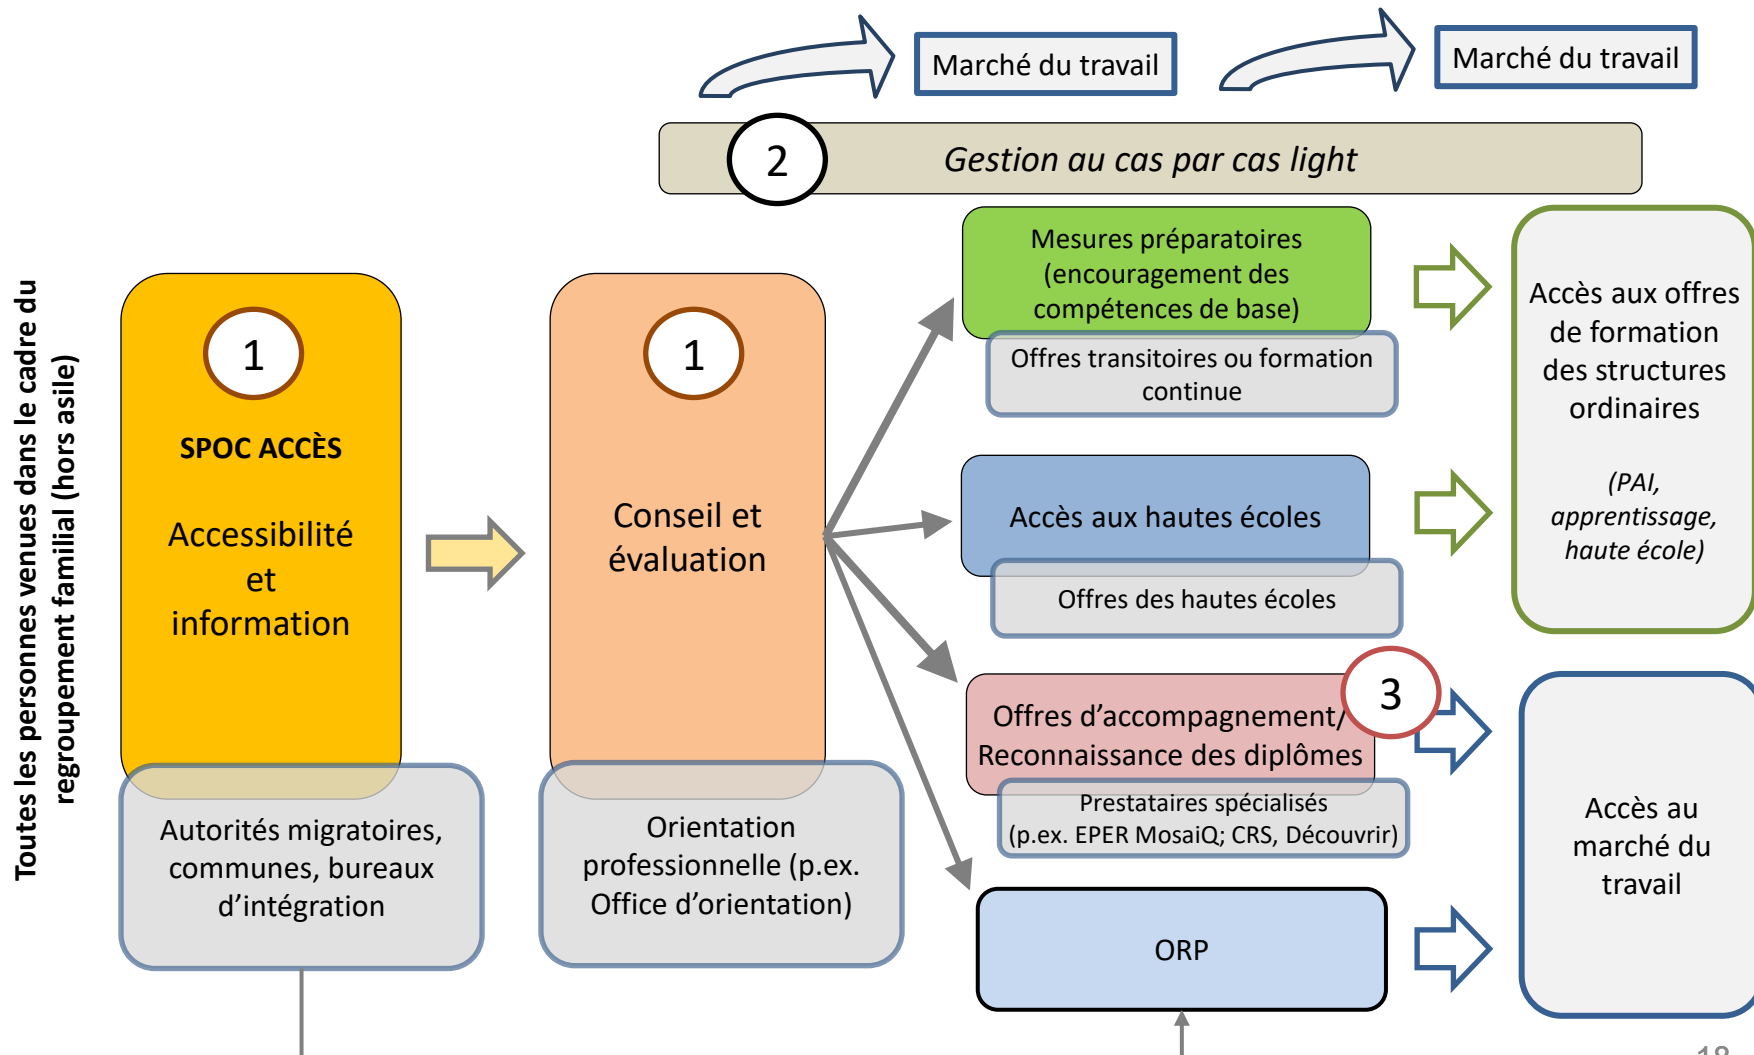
Marché du travail

Marché du travail

2

Gestion au cas par cas light

Toutes les personnes venues dans le cadre du regroupement familial (hors asile)

1

SPOC ACCÈS

Accessibilité et information

Autorités migratoires, communes, bureaux d'intégration

1

Conseil et évaluation

Orientation professionnelle (p.ex. Office d'orientation)

Mesures préparatoires (encouragement des compétences de base)

Offres transitoires ou formation continue

Accès aux hautes écoles

Offres des hautes écoles

3

Offres d'accompagnement/ Reconnaissance des diplômes

Prestataires spécialisés (p.ex. EPER MosaiQ; CRS, Découvrir)

ORP

Accès aux offres de formation des structures ordinaires

(PAI, apprentissage, haute école)

Accès au marché du travail

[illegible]